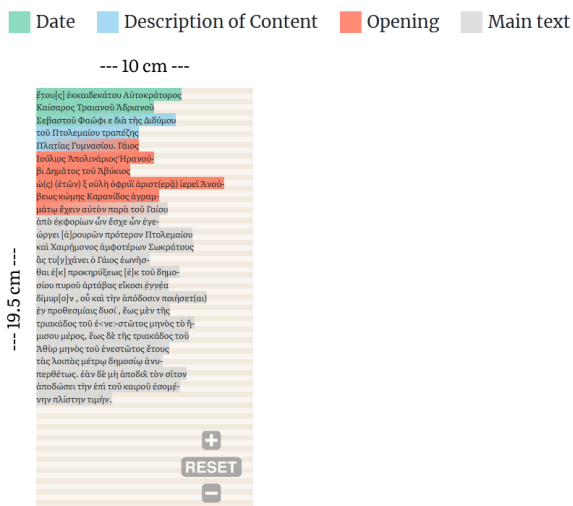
Date Description of Content Opening Main text

--- 10 cm ---

--- 19.5 cm ---

ἔτου[ς] ἑκκαιδεκάτου Αὐτοκράτορος Καίσαρος Τραιανοῦ Ἁδριανοῦ Σεβαστοῦ Φαῶφι ε διὰ τῆς Διδύμου τοῦ Πτολεμαίου τραπέζης Πλατίας Γυμνασίου. Γάιος Ἰούλιος Ἀπολινάριος Ἡρανοῦ-βι Δημᾶτος τοῦ Ἀβύκιος ὡ(ς) (ἐτῶν) ξ οὐλὴ ὀφρύϊ ἀριστ(ερᾷ) ἱερεῖ Ἀνού-βεως κώμης Καρανίδος ἀγραμ-μάτῳ ἔχειν αὐτὸν παρὰ τοῦ Γαίου ἀπὸ ἐκφορίων ὧν ἔσχε ὧν ἐγε-ώργει [ἀ]ρουρῶν πρότερον Πτολεμαίου καὶ Χαιρήμονος ἀμφοτέρων Σωκράτους ἃς τυ[γ]χάνει ὁ Γάιος ἐωνῆσ-θαι ἐ[κ] προκηρύξεως [ἐ]κ τοῦ δημο-σίου πυροῦ ἀρτάβας εἴκοσι ἐγγέα δίμυρ[ο]ν, οὗ καὶ τὴν ἀπόδοσιν ποιήσεt(αι) ἐγ προθεσμίαις δυσί, ἕως μὲν τῆς τριακάδος τοῦ ἐ<νε>στῶτος μηνὸς τὸ ἥ-μισου μέρος, ἕως δὲ τῆς τριακάδος τοῦ Ἀθὺρ μηνὸς τοῦ ἐνεστῶτος ἔτους τὰς λοιπὰς μέτρῳ δημοσίῳ ἀνυ-περθέτως. ἐὰν δὲ μὴ ἀποδῶ τὸν σῖτον ἀποδώσει τὴν ἐπὶ τοῦ καιροῦ ἐσομέ-νην πλίστην τιμήν.

+
RESET
−